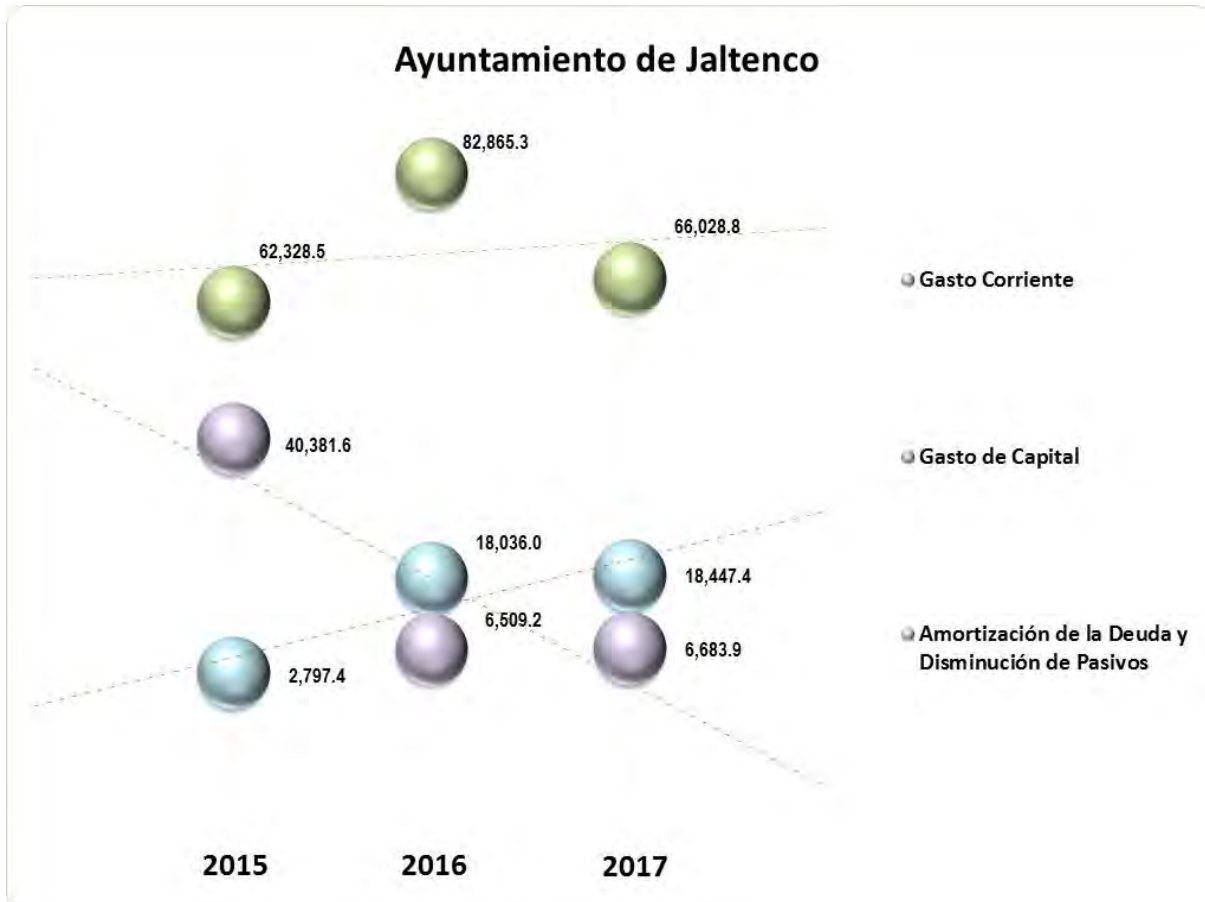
Ayuntamiento de Jaltenco

82,865.3

62,328.5

66,028.8

40,381.6

18,036.0

18,447.4

6,509.2

6,683.9

2,797.4

Gasto Corriente

Gasto de Capital

Amortización de la Deuda y Disminución de Pasivos

2015

2016

2017